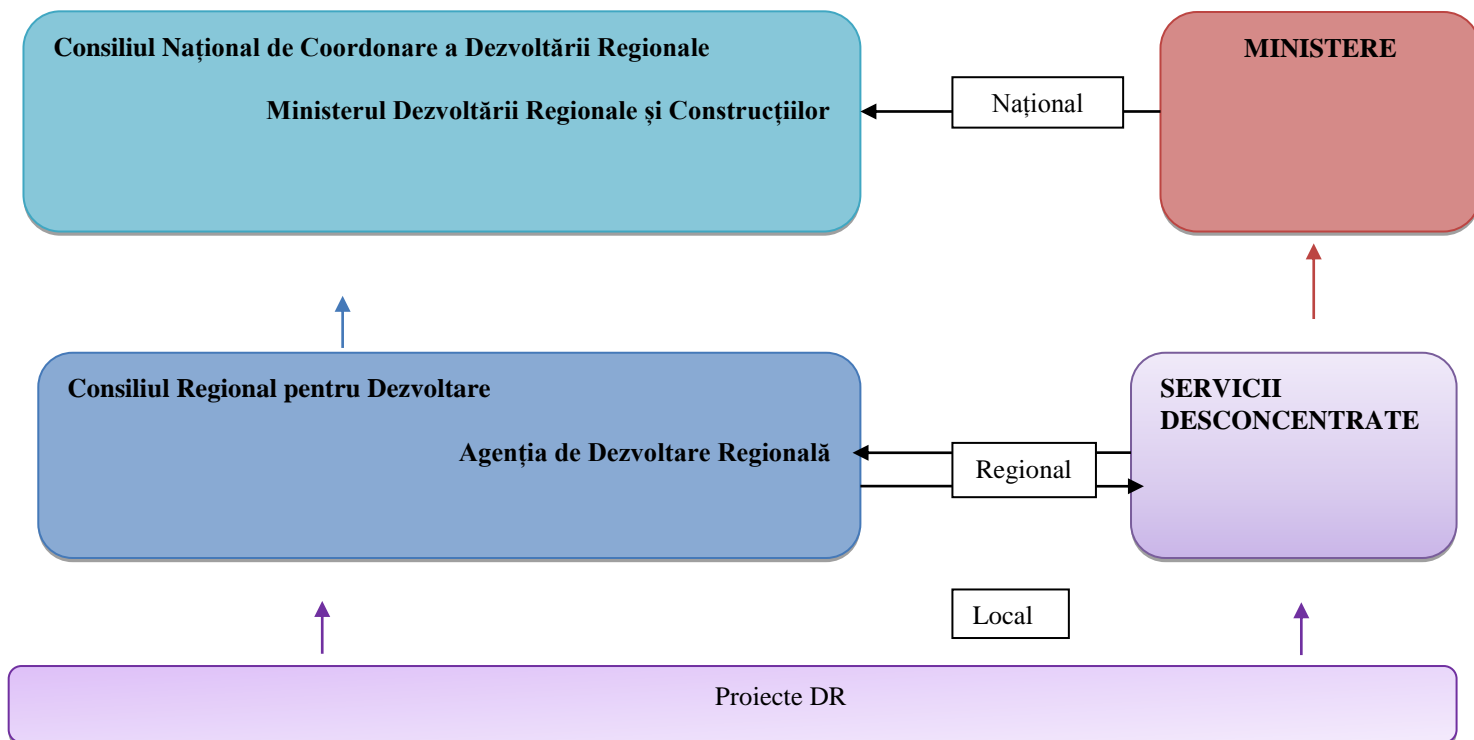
Consiliul Național de Coordonare a Dezvoltării Regionale

Ministerul Dezvoltării Regionale și Construcțiilor

Național

MINISTERE

Consiliul Regional pentru Dezvoltare

Agenția de Dezvoltare Regională

Regional

SERVICII DESCONCENTRATE

Local

Proiecte DR